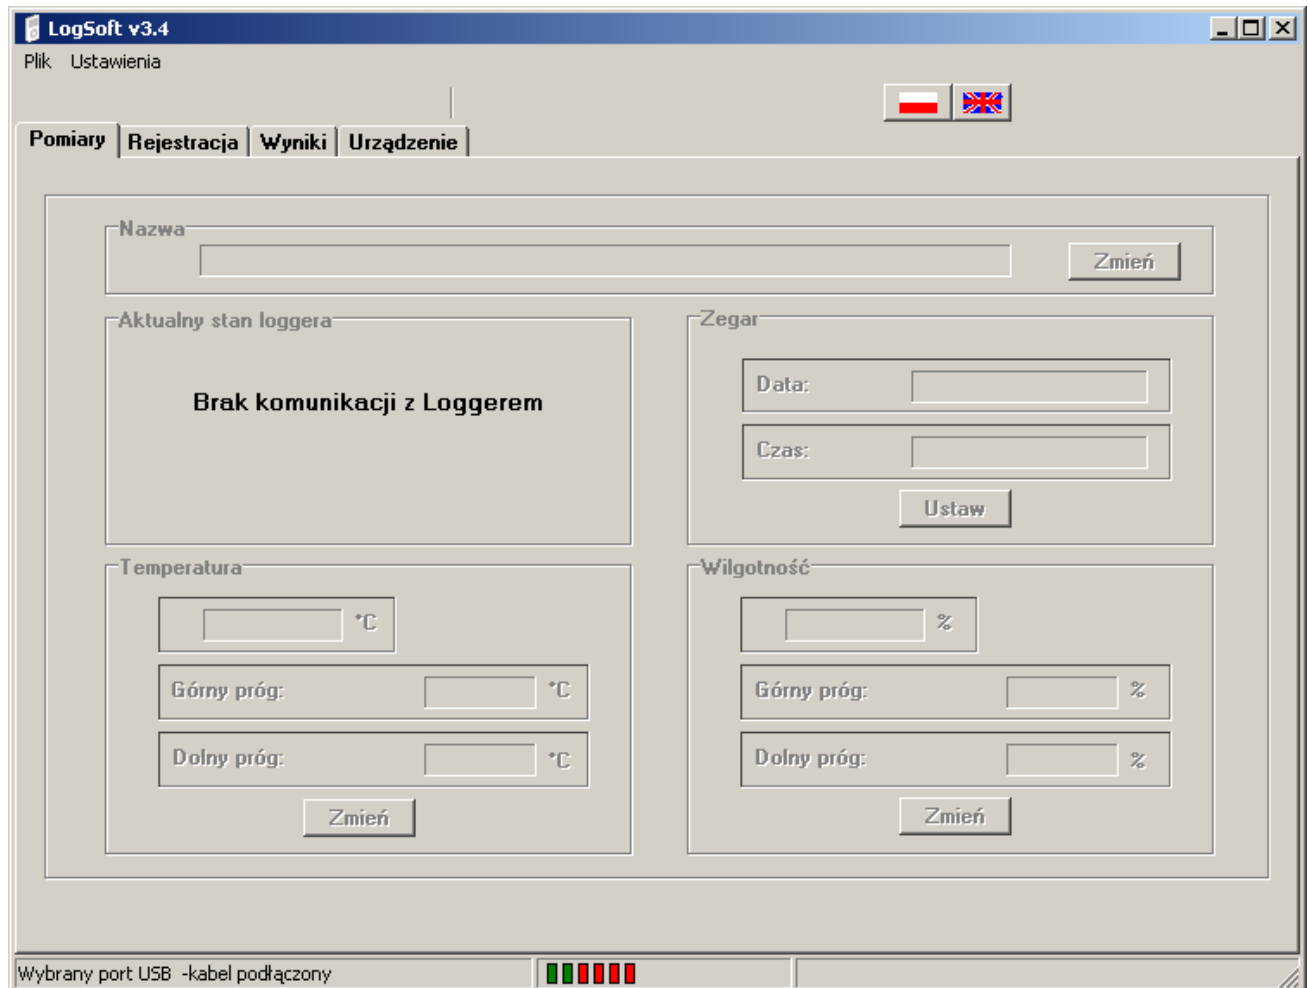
LogSoft v3.4

Plik Ustawienia

Pomiary | Rejestracja | Wyniki | Urządzenie

Nazwa

Zmień

Aktualny stan loggera

Brak komunikacji z Loggerem

Zegar

Data:

Czas:

Ustaw

Temperatura

°C

Górny próg: °C

Dolny próg: °C

Zmień

Wilgotność

%

Górny próg: %

Dolny próg: %

Zmień

Wybrany port USB -kabel podłączony